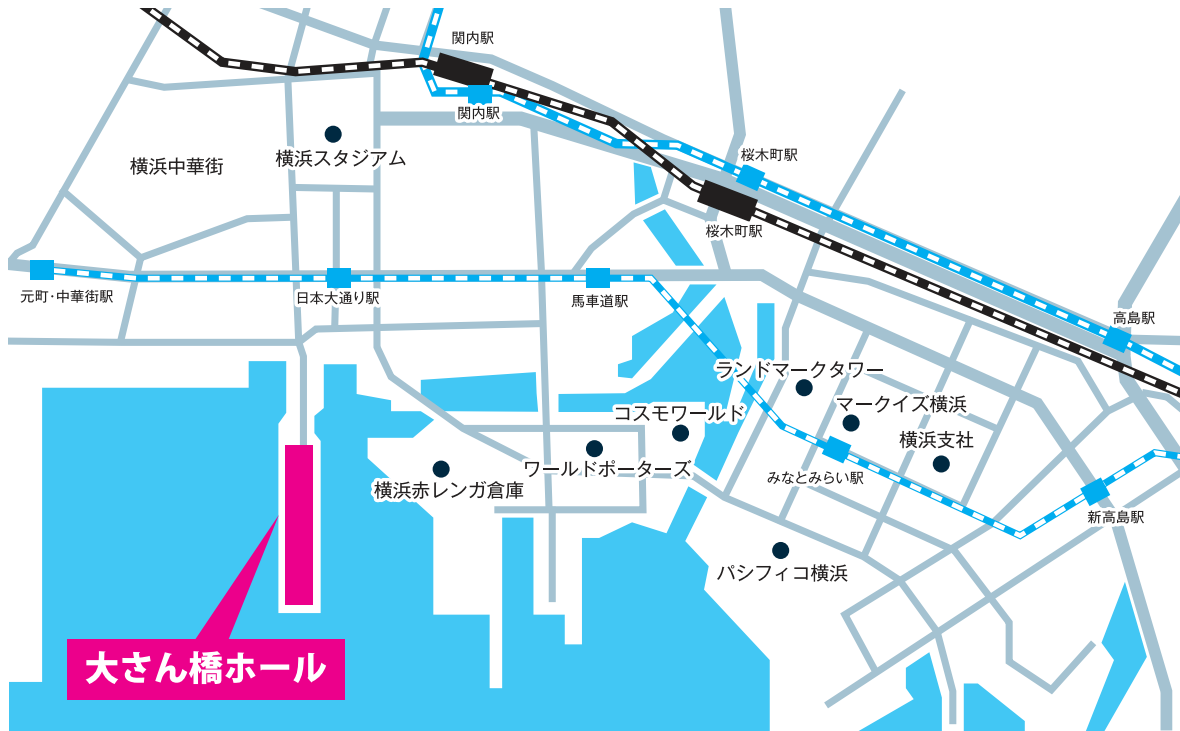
関内駅
関内駅
横浜スタジアム
横浜中華街
桜木町駅
桜木町駅
元町・中華街駅
日本大通り駅
馬車道駅
高島駅
ランドマークタワー
マークイズ横浜
コスモワールド
横浜支社
ワールドポーターズ
横浜赤レンガ倉庫
みなとみらい駅
新高島駅
パシフィコ横浜
大さん橋ホール